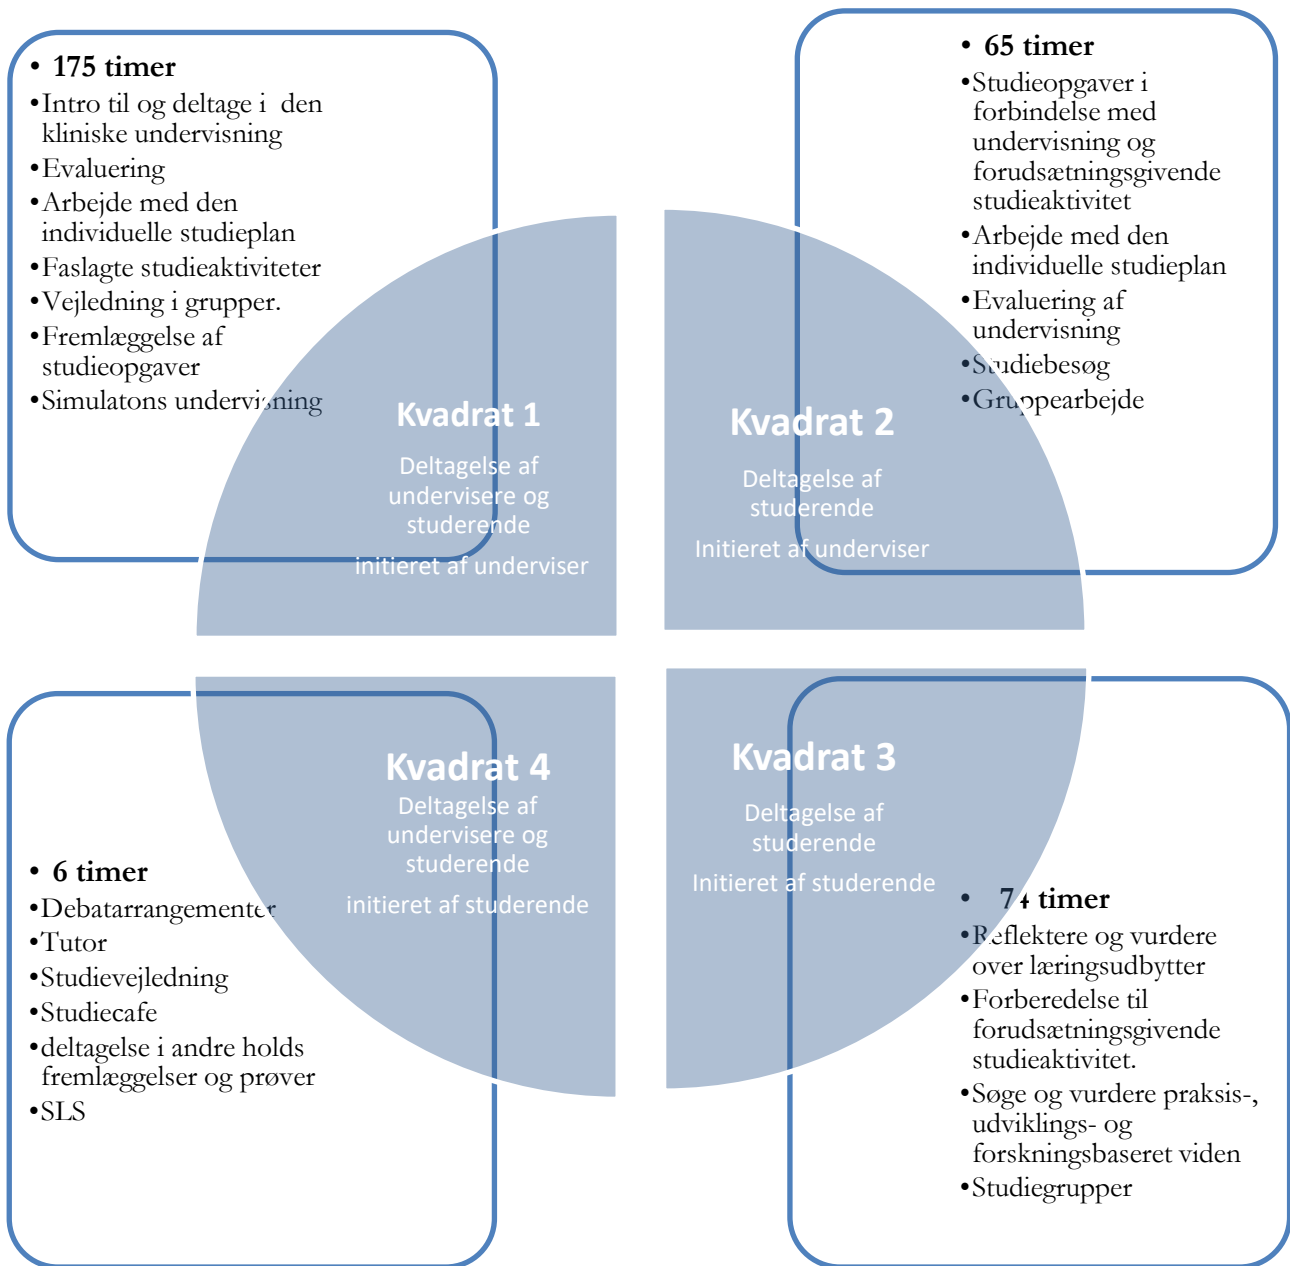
• 175 timer
•Intro til og deltage i den kliniske undervisning
•Evaluering
•Arbejde med den individuelle studieplan
•Faslagte studieaktiviteter
•Vejledning i grupper.
•Fremlæggelse af studieopgaver
•Simulatons undervisning

• 65 timer
•Studieopgaver i forbindelse med undervisning og forudsætningsgivende studieaktivitet
•Arbejde med den individuelle studieplan
•Evaluering af undervisning
•Studiebesøg
•Gruppearbejde

Kvadrat 1
Deltagelse af undervisere og studerende
initieret af underviser

Kvadrat 2
Deltagelse af studerende
Initieret af underviser

Kvadrat 4
Deltagelse af undervisere og studerende
initieret af studerende

Kvadrat 3
Deltagelse af studerende
Initieret af studerende

• 6 timer
•Debatarrangementer
•Tutor
•Studievejledning
•Studiecafe
•deltagelse i andre holds fremlæggelser og prøver
•SLS

• 74 timer
•Reflektere og vurdere over læringsudbytter
•Forberedelse til forudsætningsgivende studieaktivitet.
•Søge og vurdere praksis-, udviklings- og forskningsbaseret viden
•Studiegrupper